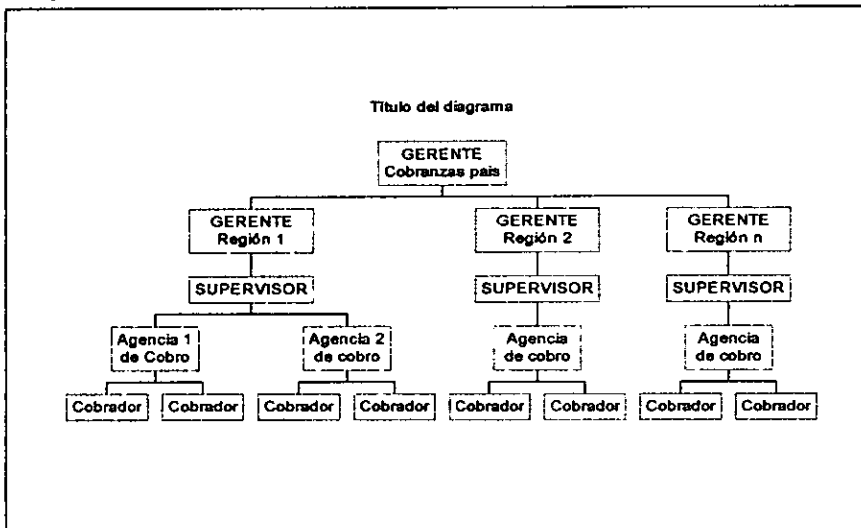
Titulo del diagrama

GERENTE
Cobranzas pais

GERENTE
Región 1

GERENTE
Región 2

GERENTE
Región n

SUPERVISOR

SUPERVISOR

SUPERVISOR

Agencia 1
de Cobro

Agencia 2
de cobro

Agencia
de cobro

Agencia
de cobro

Cobrador

Cobrador

Cobrador

Cobrador

Cobrador

Cobrador

Cobrador

Cobrador